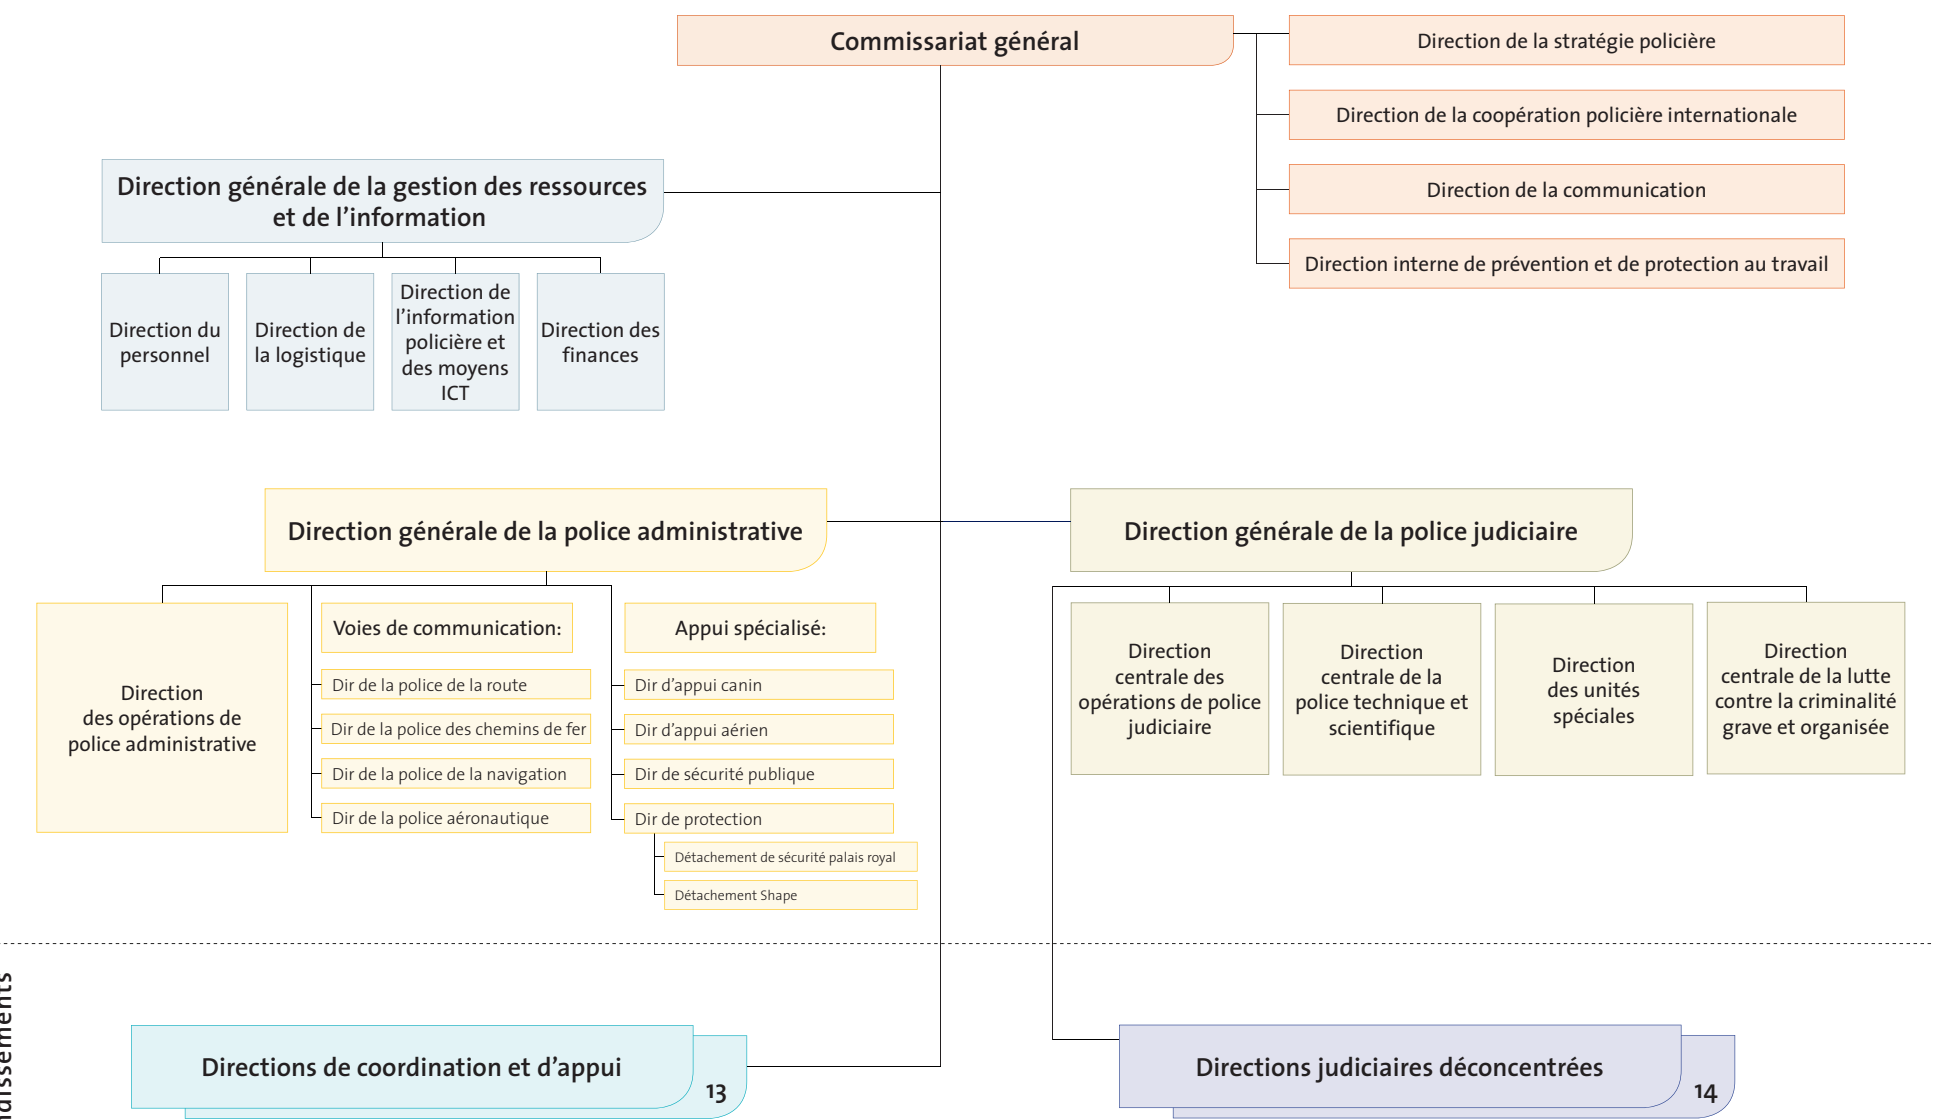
Commissariat général

Direction de la stratégie policière

Direction de la coopération policière internationale

Direction de la communication

Direction interne de prévention et de protection au travail

Direction générale de la gestion des ressources et de l'information

Direction du personnel

Direction de la logistique

Direction de l'information policière et des moyens ICT

Direction des finances

Direction générale de la police administrative

Direction générale de la police judiciaire

Direction des opérations de police administrative

Voies de communication:

Dir de la police de la route

Dir de la police des chemins de fer

Dir de la police de la navigation

Dir de la police aéronautique

Appui spécialisé:

Dir d'appui canin

Dir d'appui aérien

Dir de sécurité publique

Dir de protection

Détachement de sécurité palais royal

Détachement Shape

Direction centrale des opérations de police judiciaire

Direction centrale de la police technique et scientifique

Direction des unités spéciales

Direction centrale de la lutte contre la criminalité grave et organisée

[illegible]ndissements

Directions de coordination et d'appui

13

Directions judiciaires déconcentrées

14